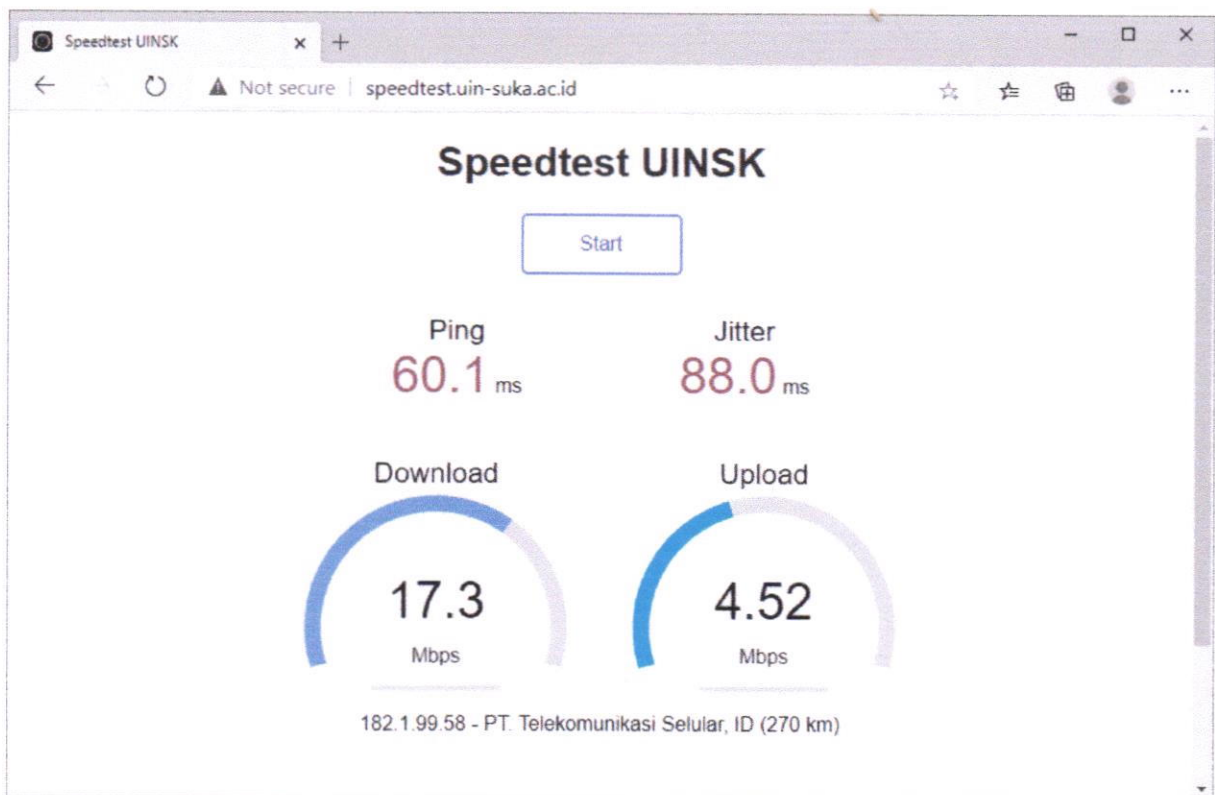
Speedtest UINSK

Not secure | speedtest.uin-suka.ac.id

Speedtest UINSK

Start

Ping
60.1 ms

Jitter
88.0 ms

Download
17.3
Mbps

Upload
4.52
Mbps

182.1.99.58 - PT. Telekomunikasi Selular, ID (270 km)